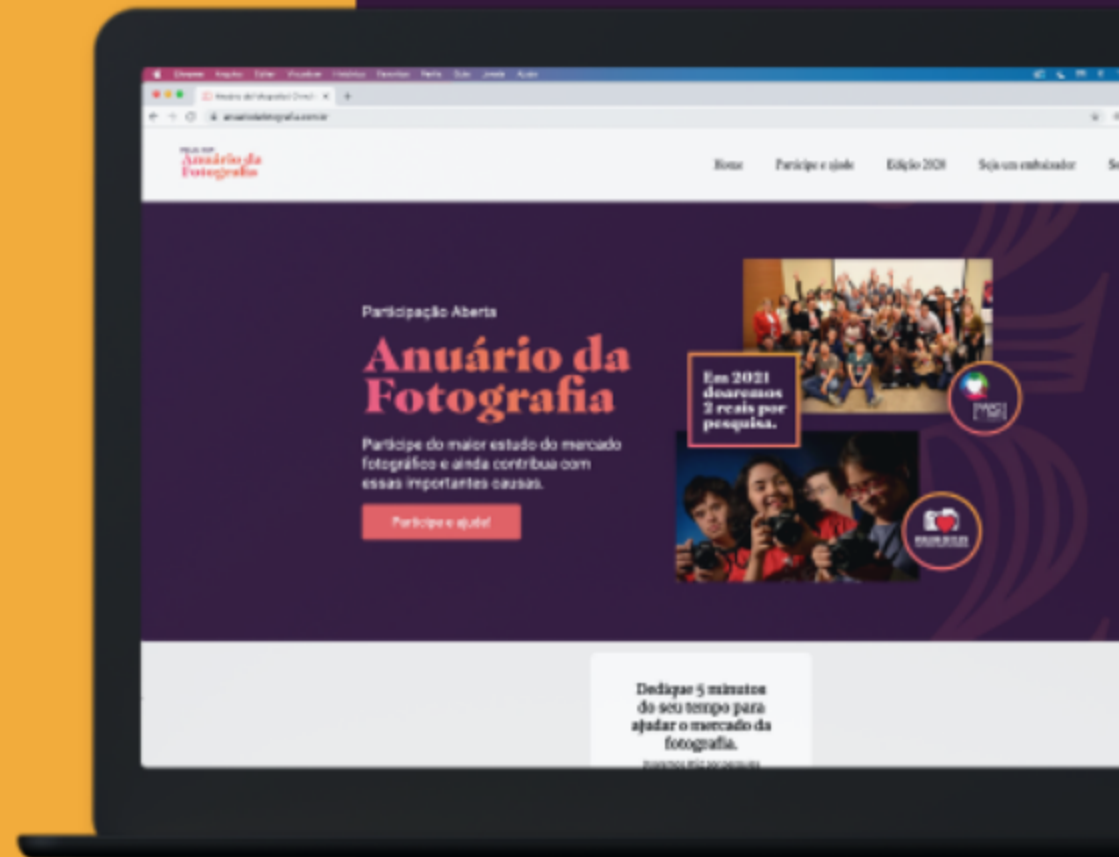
Anuário da Fotografia

Home Participe e ajude Edição 2020 Seja um embaixador

Participação Aberta

Anuário da Fotografia

Participe do maior estudo do mercado fotográfico e ainda contribua com essas importantes causas.

Participe e ajude!

Em 2021 doaremos 2 reais por pesquisa.

Dedique 5 minutos do seu tempo para ajudar o mercado da fotografia.

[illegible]